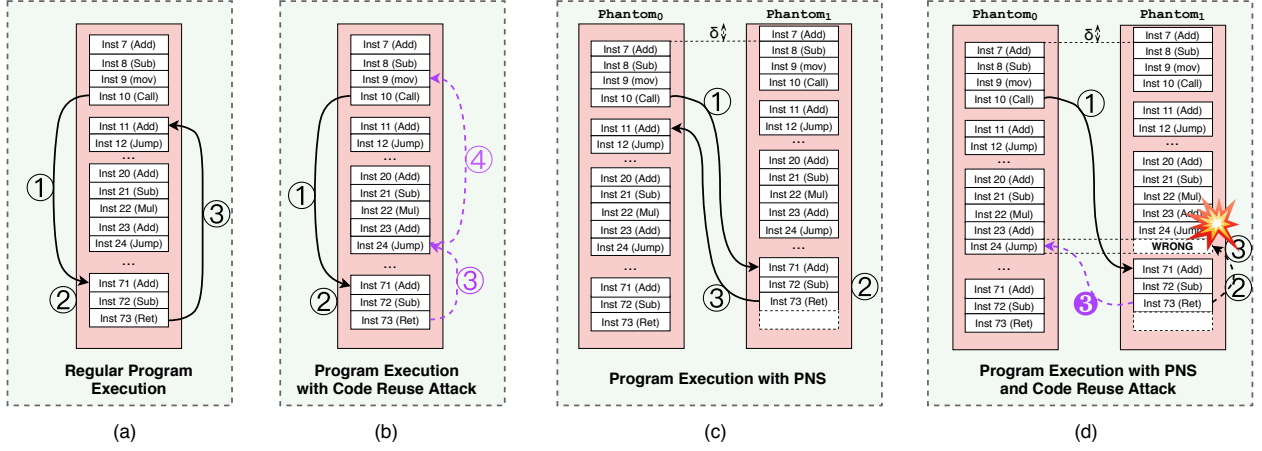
Inst 7 (Add)
Inst 8 (Sub)
Inst 9 (mov)
Inst 10 (Call)
Inst 11 (Add)
Inst 12 (Jump)
...
Inst 20 (Add)
Inst 21 (Sub)
Inst 22 (Mul)
Inst 23 (Add)
Inst 24 (Jump)
...
Inst 71 (Add)
Inst 72 (Sub)
Inst 73 (Ret)
①
②
③
Regular Program Execution
(a)

Inst 7 (Add)
Inst 8 (Sub)
Inst 9 (mov)
Inst 10 (Call)
Inst 11 (Add)
Inst 12 (Jump)
...
Inst 20 (Add)
Inst 21 (Sub)
Inst 22 (Mul)
Inst 23 (Add)
Inst 24 (Jump)
...
Inst 71 (Add)
Inst 72 (Sub)
Inst 73 (Ret)
①
②
③
④
Program Execution with Code Reuse Attack
(b)

$\text{Phantom}_0$
$\text{Phantom}_1$
δ
Inst 7 (Add)
Inst 8 (Sub)
Inst 9 (mov)
Inst 10 (Call)
Inst 11 (Add)
Inst 12 (Jump)
...
Inst 20 (Add)
Inst 21 (Sub)
Inst 22 (Mul)
Inst 23 (Add)
Inst 24 (Jump)
...
Inst 71 (Add)
Inst 72 (Sub)
Inst 73 (Ret)
Inst 7 (Add)
Inst 8 (Sub)
Inst 9 (mov)
Inst 10 (Call)
Inst 11 (Add)
Inst 12 (Jump)
...
Inst 20 (Add)
Inst 21 (Sub)
Inst 22 (Mul)
Inst 23 (Add)
Inst 24 (Jump)
...
Inst 71 (Add)
Inst 72 (Sub)
Inst 73 (Ret)
①
②
③
Program Execution with PNS
(c)

$\text{Phantom}_0$
$\text{Phantom}_1$
δ
Inst 7 (Add)
Inst 8 (Sub)
Inst 9 (mov)
Inst 10 (Call)
Inst 11 (Add)
Inst 12 (Jump)
...
Inst 20 (Add)
Inst 21 (Sub)
Inst 22 (Mul)
Inst 23 (Add)
Inst 24 (Jump)
...
Inst 71 (Add)
Inst 72 (Sub)
Inst 73 (Ret)
Inst 7 (Add)
Inst 8 (Sub)
Inst 9 (mov)
Inst 10 (Call)
Inst 11 (Add)
Inst 12 (Jump)
...
Inst 20 (Add)
Inst 21 (Sub)
Inst 22 (Mul)
Inst 23 (Add)
Inst 24 (Jump)
WRONG
Inst 71 (Add)
Inst 72 (Sub)
Inst 73 (Ret)
①
②
③
❸
Program Execution with PNS and Code Reuse Attack
(d)